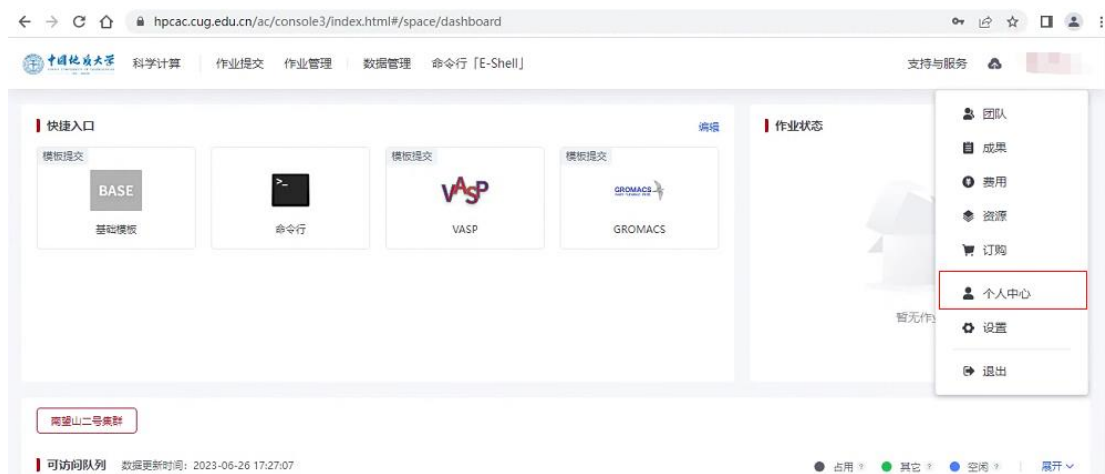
hpcac.cug.edu.cn/ac/console3/index.html#/space/dashboard

中国地质大学 科学计算 作业提交 作业管理 数据管理 命令行「E-Shell」 支持与服务

快捷入口 编辑

模板提交
BASE
基础模板

>_
命令行

模板提交
VASP
VASP

模板提交
GROMACS
GROMACS

作业状态

暂无作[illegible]

团队
成果
费用
资源
订购
个人中心
设置
退出

南望山二号集群

可访问队列 数据更新时间：2023-06-26 17:27:07

占用 ? 其它 ? 空闲 ? 展开